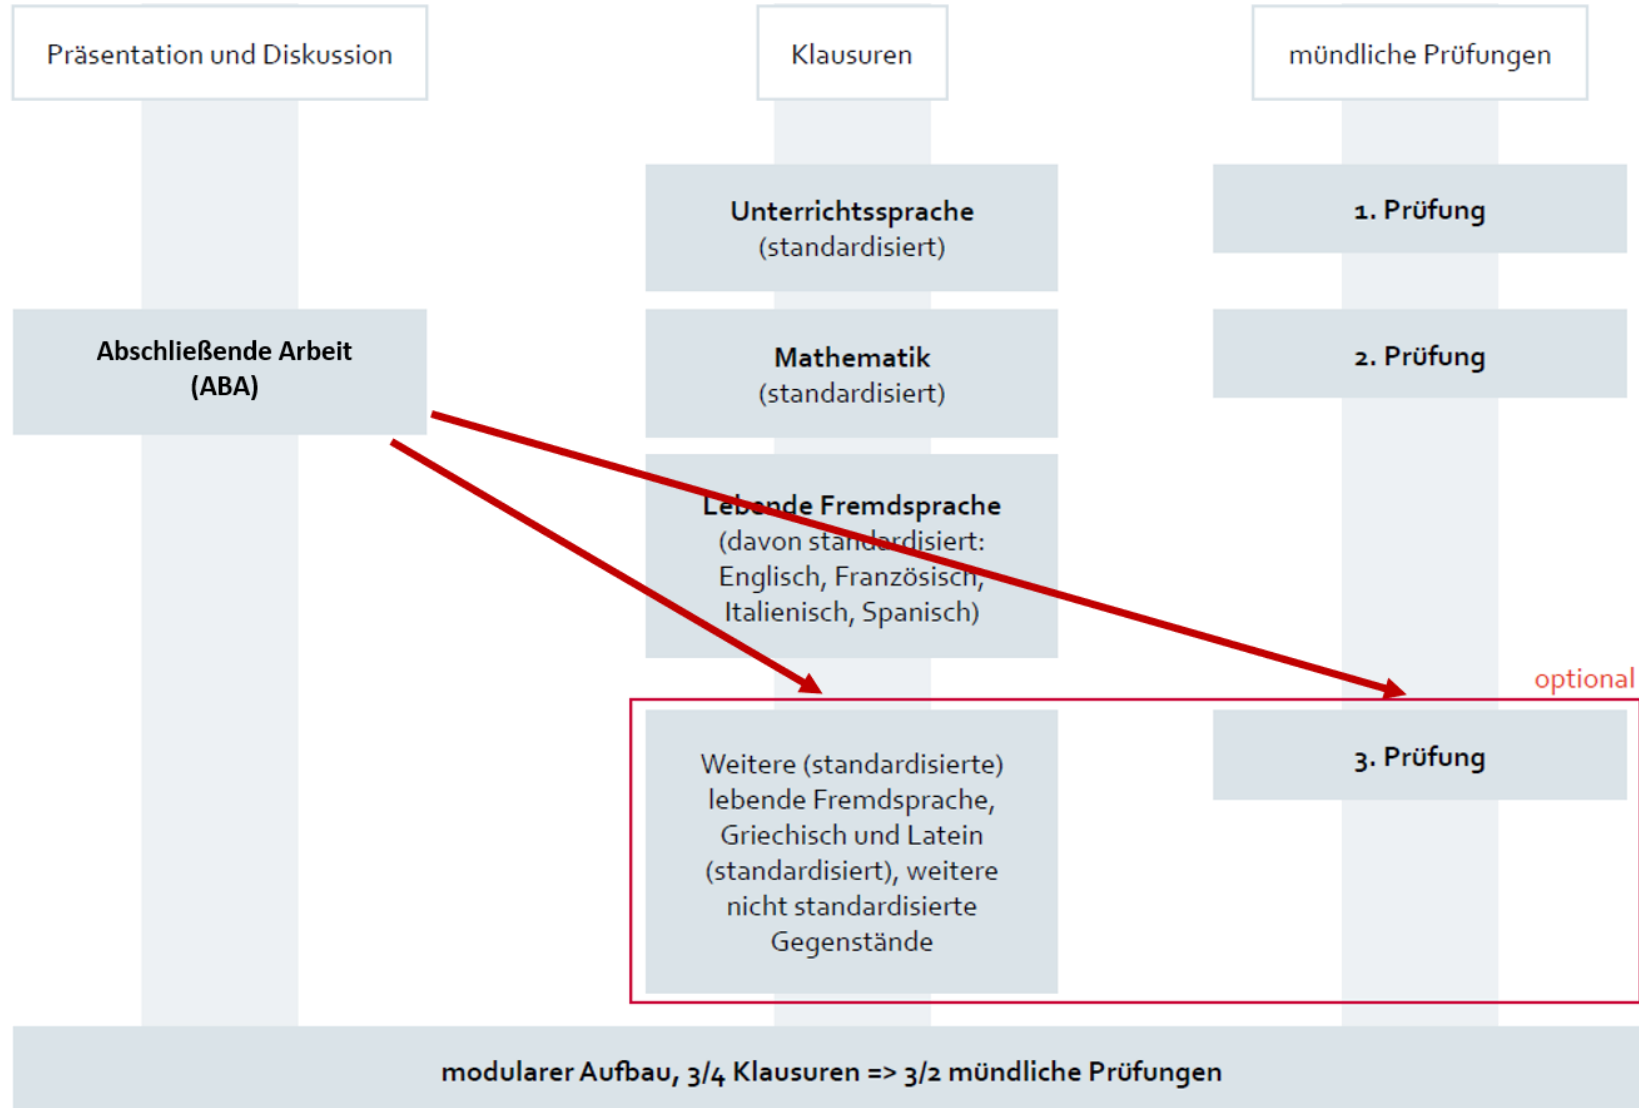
Präsentation und Diskussion

Klausuren

mündliche Prüfungen

Unterrichtssprache
(standardisiert)

1. Prüfung

Abschließende Arbeit
(ABA)

Mathematik
(standardisiert)

2. Prüfung

Lebende Fremdsprache
(davon standardisiert:
Englisch, Französisch,
Italienisch, Spanisch)

optional

Weitere (standardisierte) lebende Fremdsprache, Griechisch und Latein (standardisiert), weitere nicht standardisierte Gegenstände

3. Prüfung

modularer Aufbau, 3/4 Klausuren => 3/2 mündliche Prüfungen